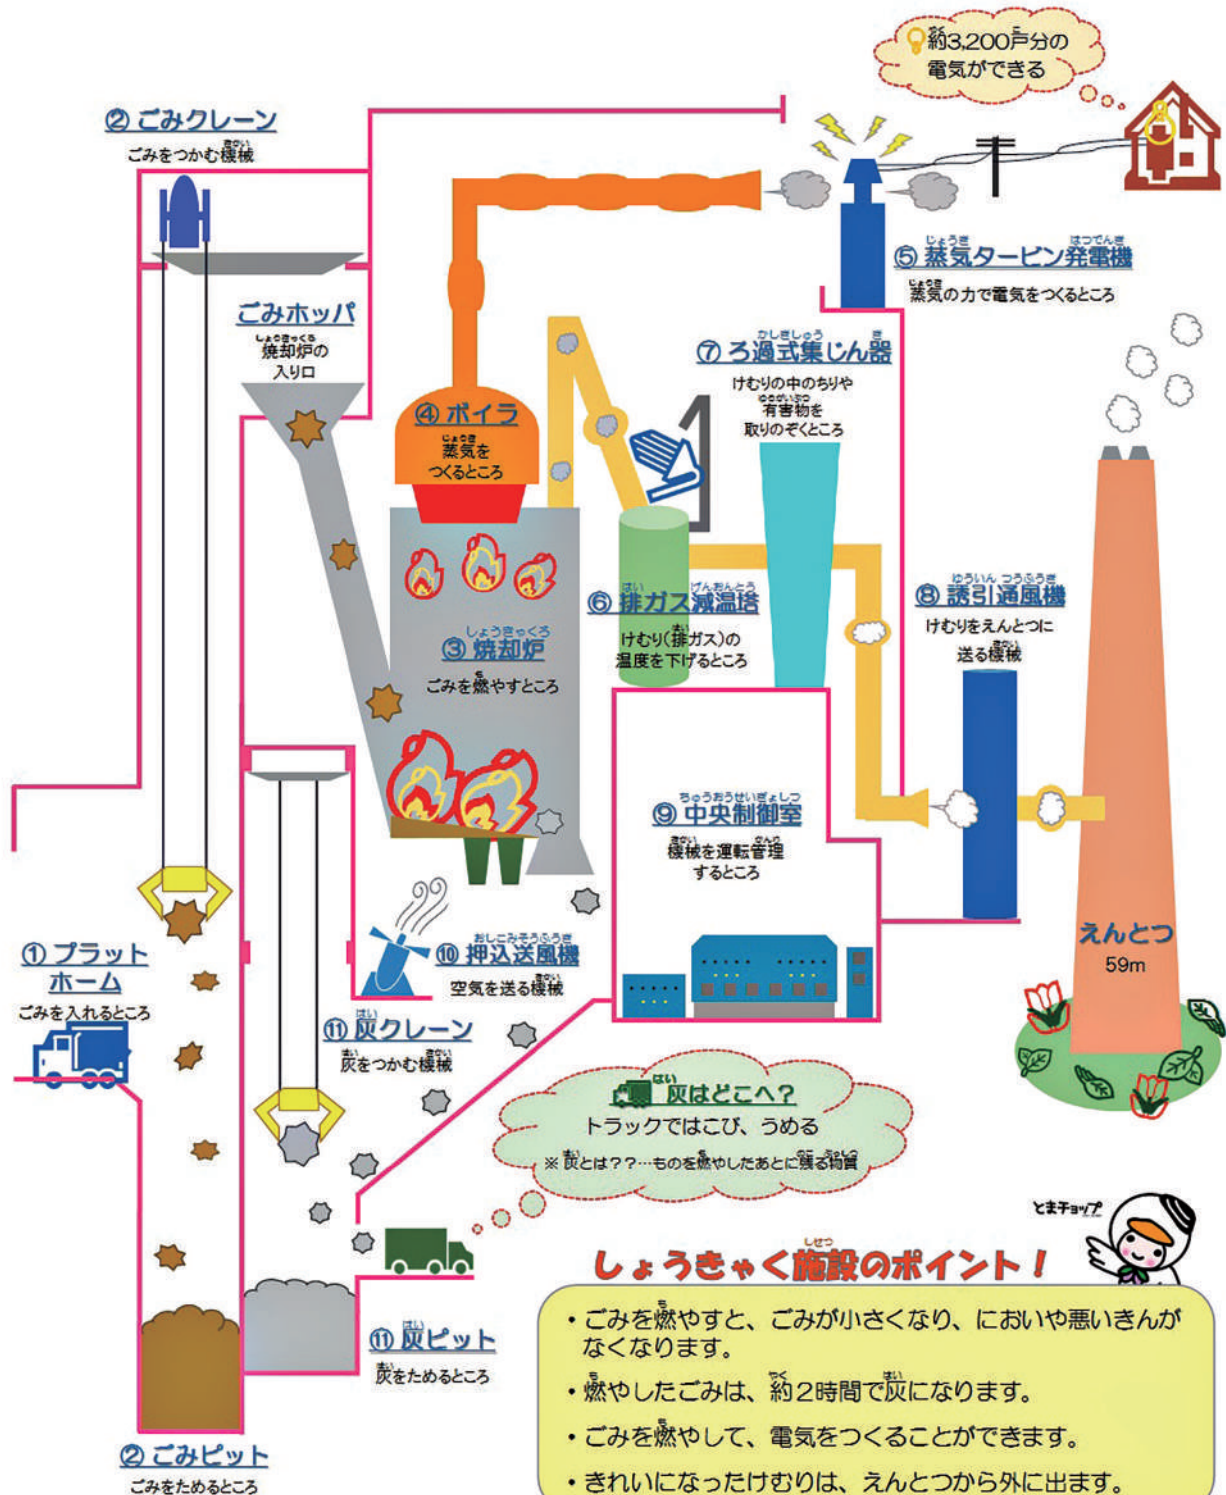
約3,200戸分の電気ができる

② ごみクレーン
ごみをつかむ機械

ごみホッパ
焼却炉の入り口

④ ボイラ
蒸気をつくるところ

⑤ 蒸気タービン発電機
蒸気の力で電気をつくるところ

⑦ ろ過式集じん器
けむりの中のちりや有害物を取りのぞくところ

⑥ 排ガス減温塔
けむり(排ガス)の温度を下げるところ

③ 焼却炉
ごみを燃やすところ

⑧ 誘引通風機
けむりをえんとつに送る機械

⑨ 中央制御室
機械を運転管理するところ

① プラットホーム
ごみを入れるところ

⑩ 押込送風機
空気を送る機械

⑪ 灰クレーン
灰をつかむ機械

えんとつ
59m

灰はどこへ?
トラックではこび、うめる
※灰とは??…ものを燃やしたあとに残る物質

とまチョップ

しょうきゃく施設のポイント!
• ごみを燃やすと、ごみが小さくなり、においや悪いきんがなくなります。
• 燃やしたごみは、約2時間で灰になります。
• ごみを燃やして、電気をつくることができます。
• きれいになったけむりは、えんとつから外に出ます。

⑪ 灰ピット
灰をためるところ

② ごみピット
ごみをためるところ